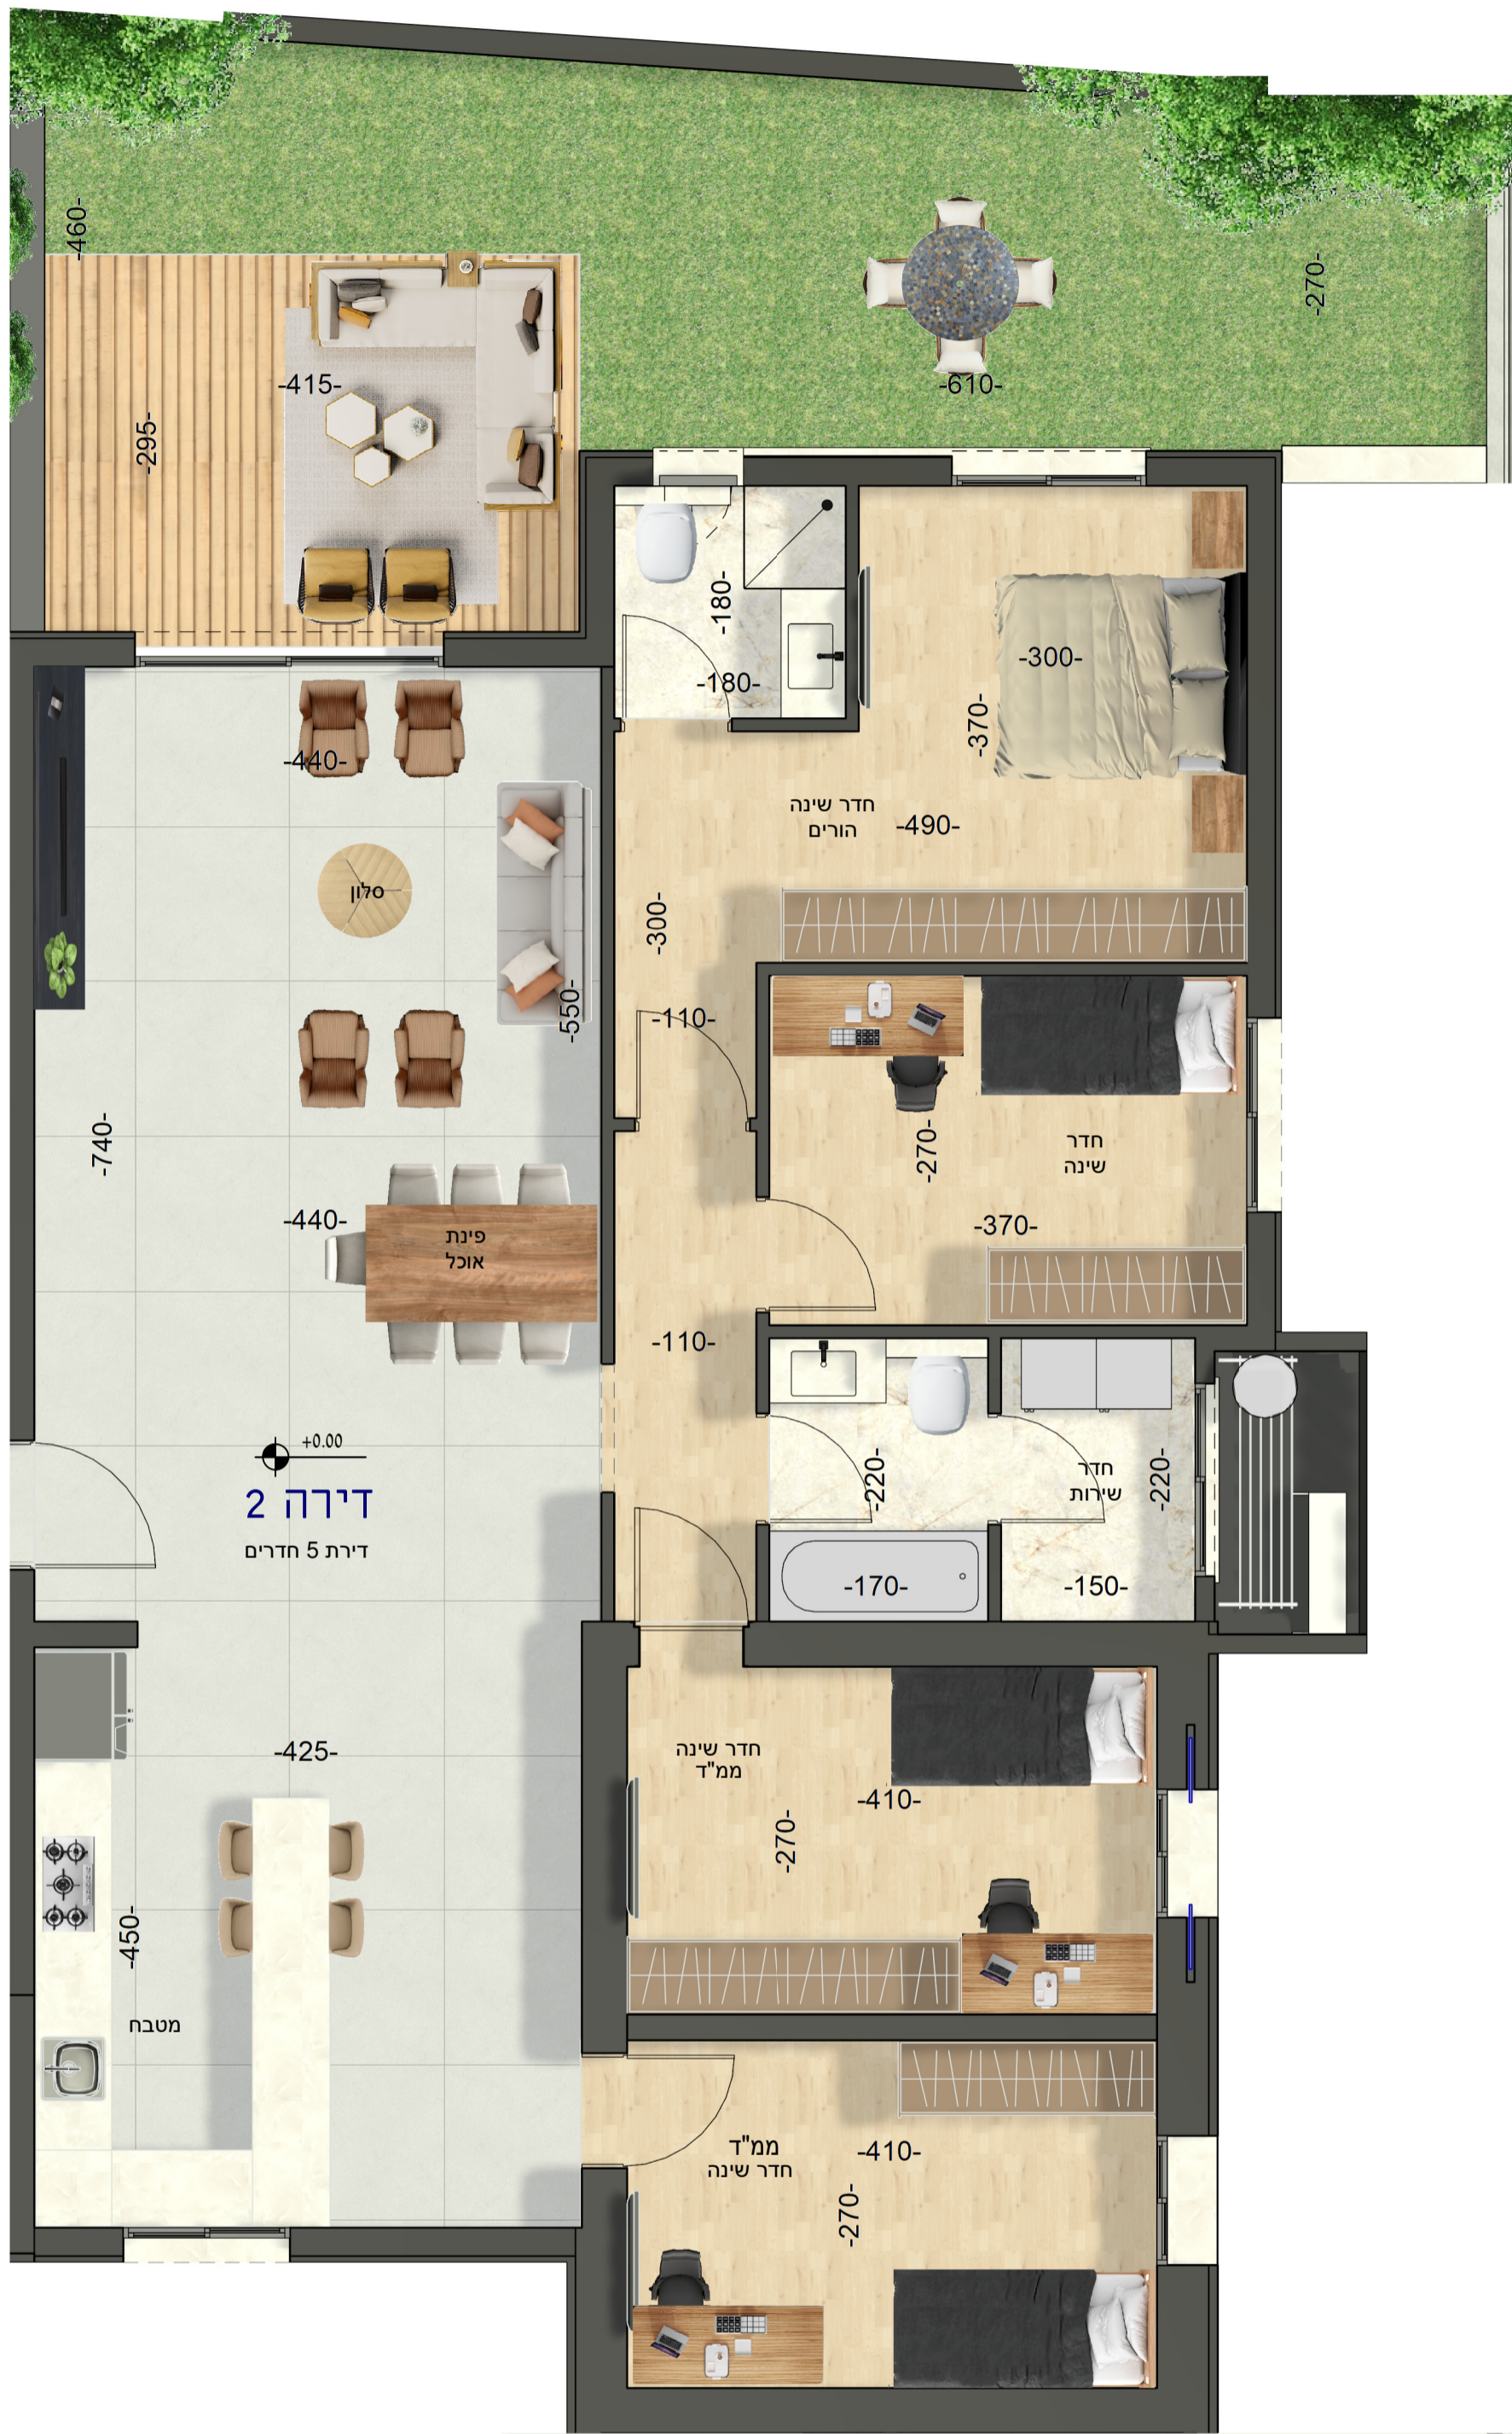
-460-
-415-
-295-
-610-
-270-
-180-
-180-
-300-
-370-
חדר שינה הורים
-490-
-440-
סלון
-300-
-550-
-110-
-270-
חדר שינה
-740-
-440-
פינת אוכל
-370-
-110-
+0.00
דירה 2
דירת 5 חדרים
-220-
חדר שירות
-220-
-170-
-150-
-425-
חדר שינה ממ"ד
-410-
-270-
-450-
מטבח
ממ"ד חדר שינה
-410-
-270-